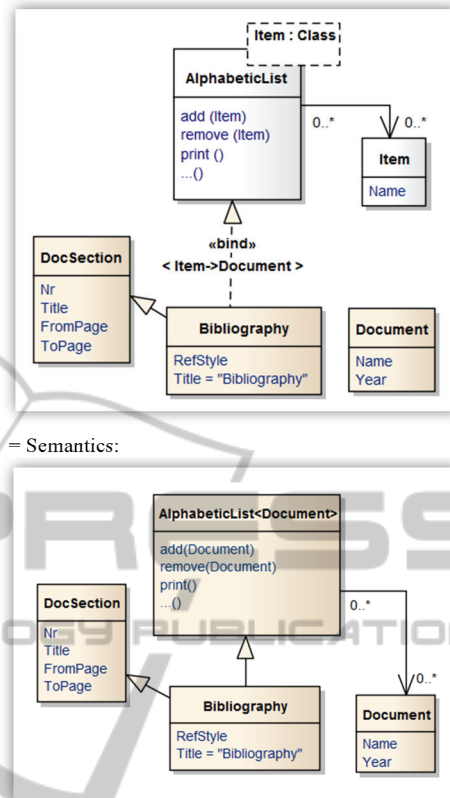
Item : Class

AlphabeticList

add (Item)
remove (Item)
print ()
...()

0..*

0..*

Item

Name

«bind»
< Item->Document >

DocSection

Nr
Title
FromPage
ToPage

Bibliography

RefStyle
Title = "Bibliography"

Document

Name
Year

= Semantics:

AlphabeticList<Document>

add(Document)
remove(Document)
print()
...()

0..*

0..*

DocSection

Nr
Title
FromPage
ToPage

Bibliography

RefStyle
Title = "Bibliography"

Document

Name
Year